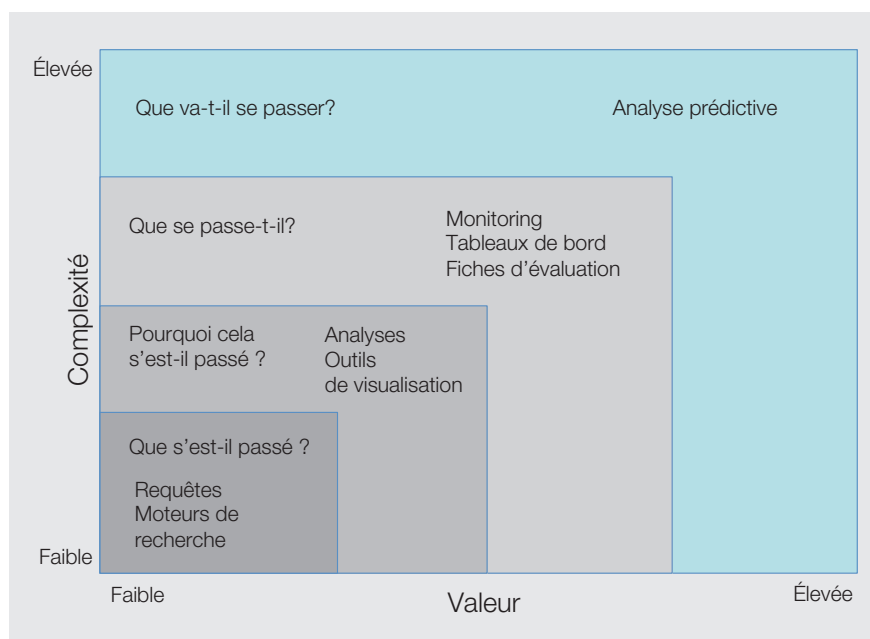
Élevée

Que va-t-il se passer?

Analyse prédictive

Que se passe-t-il?

Monitoring
Tableaux de bord
Fiches d'évaluation

Complexité

Pourquoi cela s'est-il passé ?

Analyses
Outils
de visualisation

Que s'est-il passé ?

Requêtes
Moteurs de recherche

Faible

Faible

Valeur

Élevée